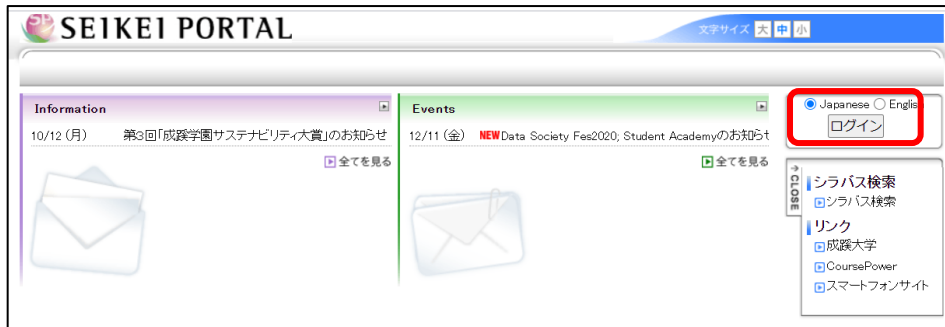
SEIKEI PORTAL

文字サイズ 大 中 小

Information

10/12 (月) 第3回「成蹊学園サステナビリティ大賞」のお知らせ

全てを見る

Events

12/11 (金) NEW Data Society Fes2020; Student Academyのお知らせ

全てを見る

Japanese English

ログイン

CLOSE

シラバス検索

シラバス検索

リンク

成蹊大学

CoursePower

スマートフォンサイト